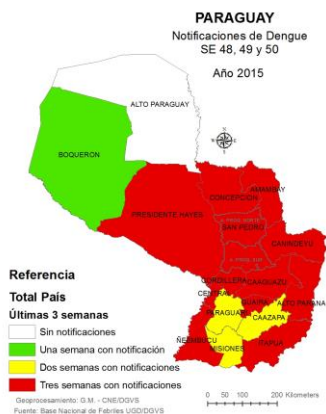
PARAGUAY
Notificaciones de Dengue
SE 48, 49 y 50

Año 2015

ALTO PARAGUAY
BOQUERON
AMAMBAY
CONCEPCIÓN
PRESIDENTE HAYES
SAN PEDRO
CANINDEYU
CORDILLERA
CAAGUAZU
CENTRAL
GUAIRA
ALTO PARANA
PARAGUARI
CAAZAPA
ÑEEMBUCU
MISIONES
ITAPUA

Referencia
Total País
Últimas 3 semanas
Sin notificaciones
Una semana con notificación
Dos semanas con notificaciones
Tres semanas con notificaciones

Geoprocesamiento: G.M. - CNE/DGVS
Fuente: Base Nacional de Febriles UGD/DGVS

0 50 100 200 Kilometers